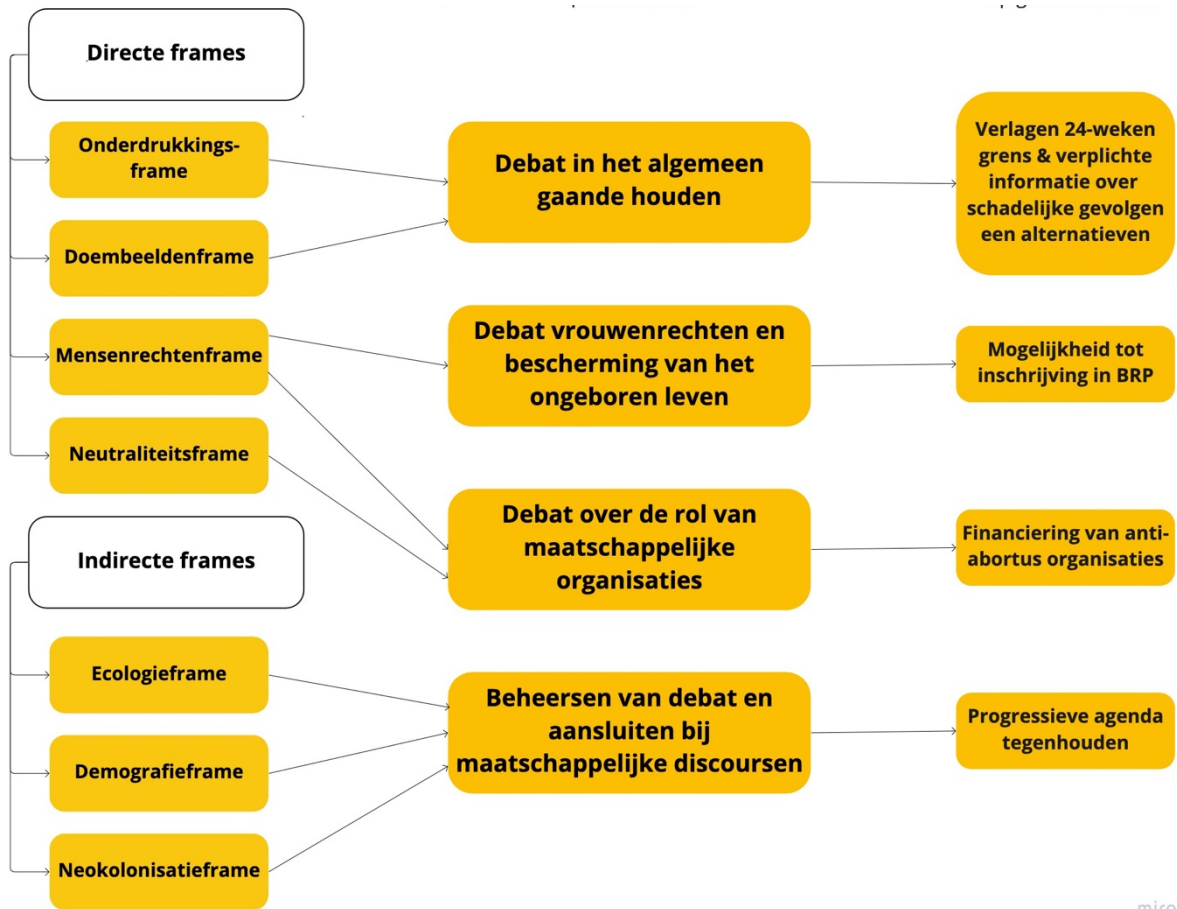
Directe frames

Onderdrukkingsframe

Doembeeldenframe

Mensenrechtenframe

Neutraliteitsframe

Indirecte frames

Ecologieframe

Demografieframe

Neokolonisatieframe

Debat in het algemeen gaande houden

Debat vrouwenrechten en bescherming van het ongeboren leven

Debat over de rol van maatschappelijke organisaties

Beheersen van debat en aansluiten bij maatschappelijke discoursen

Verlagen 24-weken grens & verplichte informatie over schadelijke gevolgen een alternatieven

Mogelijkheid tot inschrijving in BRP

Financiering van anti-abortus organisaties

Progressieve agenda tegenhouden

miro